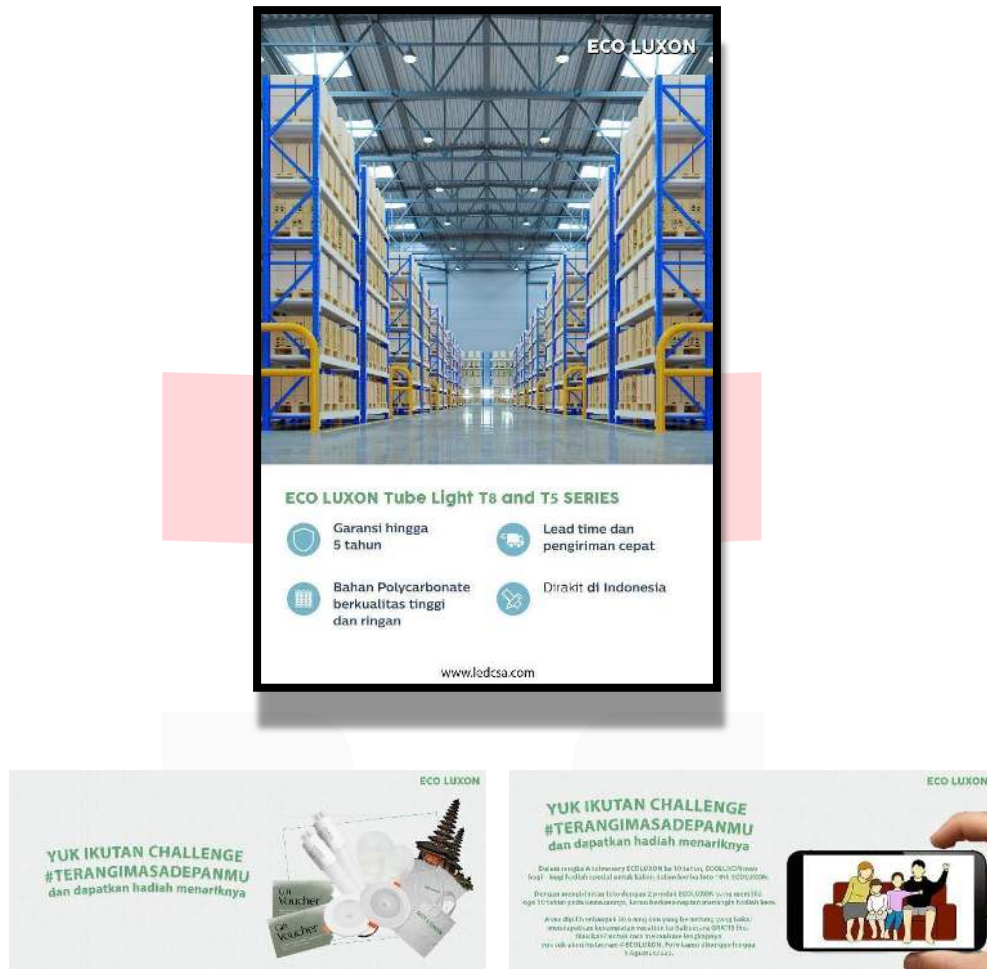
ECO LUXON

ECO LUXON Tube Light T8 and T5 SERIES

Garansi hingga 5 tahun

Lead time dan pengiriman cepat

Bahan Polycarbonate berkualitas tinggi dan ringan

Dirakit di Indonesia

www.ledcsa.com

ECO LUXON

YUK IKUTAN CHALLENGE #TERANGIMASADEPANMU dan dapatkan hadiah menariknya

Gift Voucher

Gift Voucher

ECO LUXON

YUK IKUTAN CHALLENGE #TERANGIMASADEPANMU dan dapatkan hadiah menariknya

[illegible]